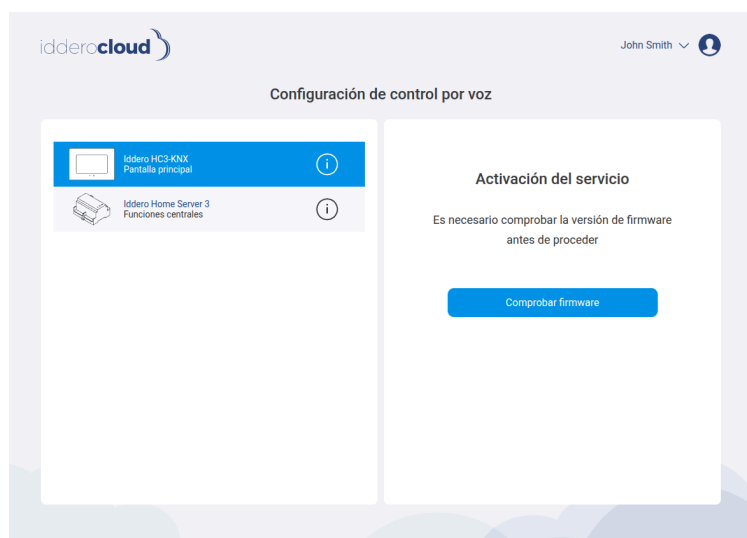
idderocloud

John Smith

Configuración de control por voz

Iddero HC3-KNX
Pantalla principal

i

Iddero Home Server 3
Funciones centrales

i

Activación del servicio

Es necesario comprobar la versión de firmware antes de proceder

Comprobar firmware